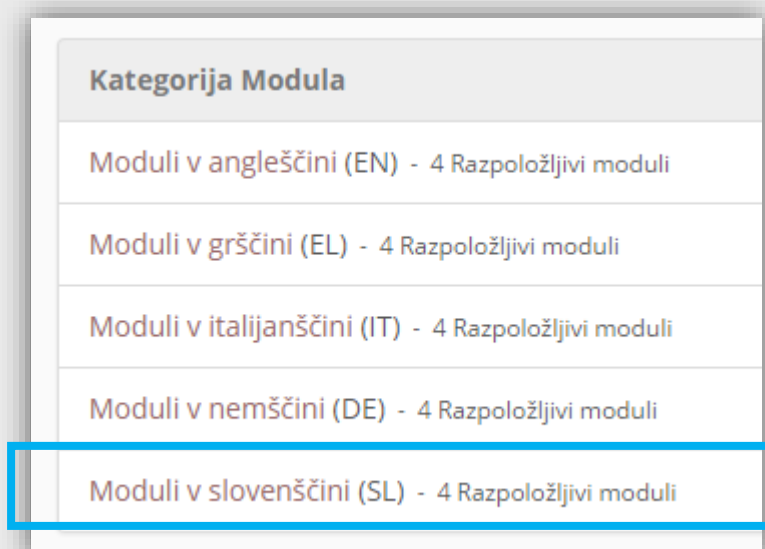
Kategorija Modula

Moduli v angleščini (EN) - 4 Razpoložljivi moduli

Moduli v grščini (EL) - 4 Razpoložljivi moduli

Moduli v italijanščini (IT) - 4 Razpoložljivi moduli

Moduli v nemščini (DE) - 4 Razpoložljivi moduli

Moduli v slovenščini (SL) - 4 Razpoložljivi moduli